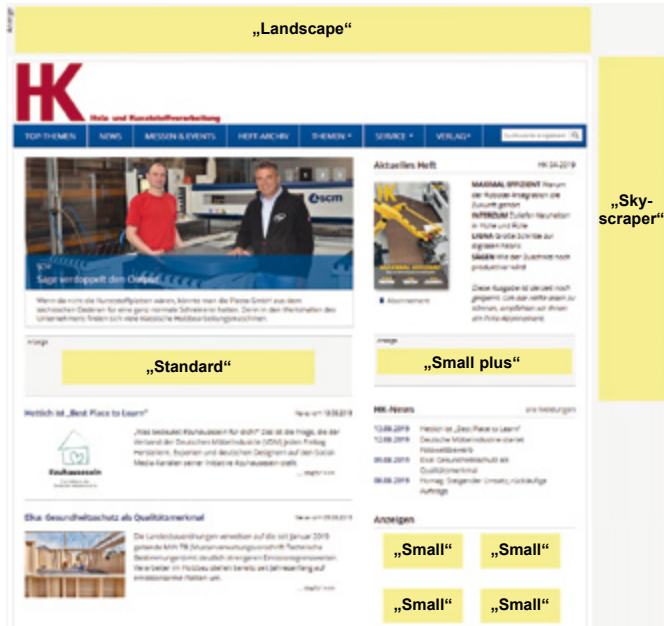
Anzeige

„Landscape“

HK

Holz- und Kunststoffverarbeitung

TOP-THEMEN | NEWS | MESSEN & EVENTS | HEFT-ARCHIV | THEMEN | SERVICE | VERLAG

Suchbegriff eingeben

scm

Säge verdoppelt den Output

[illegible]

Aktuelles Heft

HK 04-2019

MAXIMAL EFFIZIENT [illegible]

INTERZUM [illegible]

LIGNA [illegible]

SÄGEN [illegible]

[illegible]

Abonnement

Anzeige

„Standard“

Anzeige

„Small plus“

„Sky-scraper“

Hettich ist „Best Place to Learn“

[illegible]

Kuhausseln

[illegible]

mehr lesen

HK-News

alle Meldungen

12.08.2019 Hettich ist „Best Place to Learn“

12.08.2019 Deutsche Möbelindustrie startet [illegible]

09.08.2019 Ebw: Gesundheitsschutz als Qualitätsmerkmal

08.08.2019 Homag: Steigender Umsatz, rückläufige Aufträge

Ebw: Gesundheitsschutz als Qualitätsmerkmal

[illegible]

mehr lesen

Anzeigen

„Small“

„Small“

„Small“

„Small“